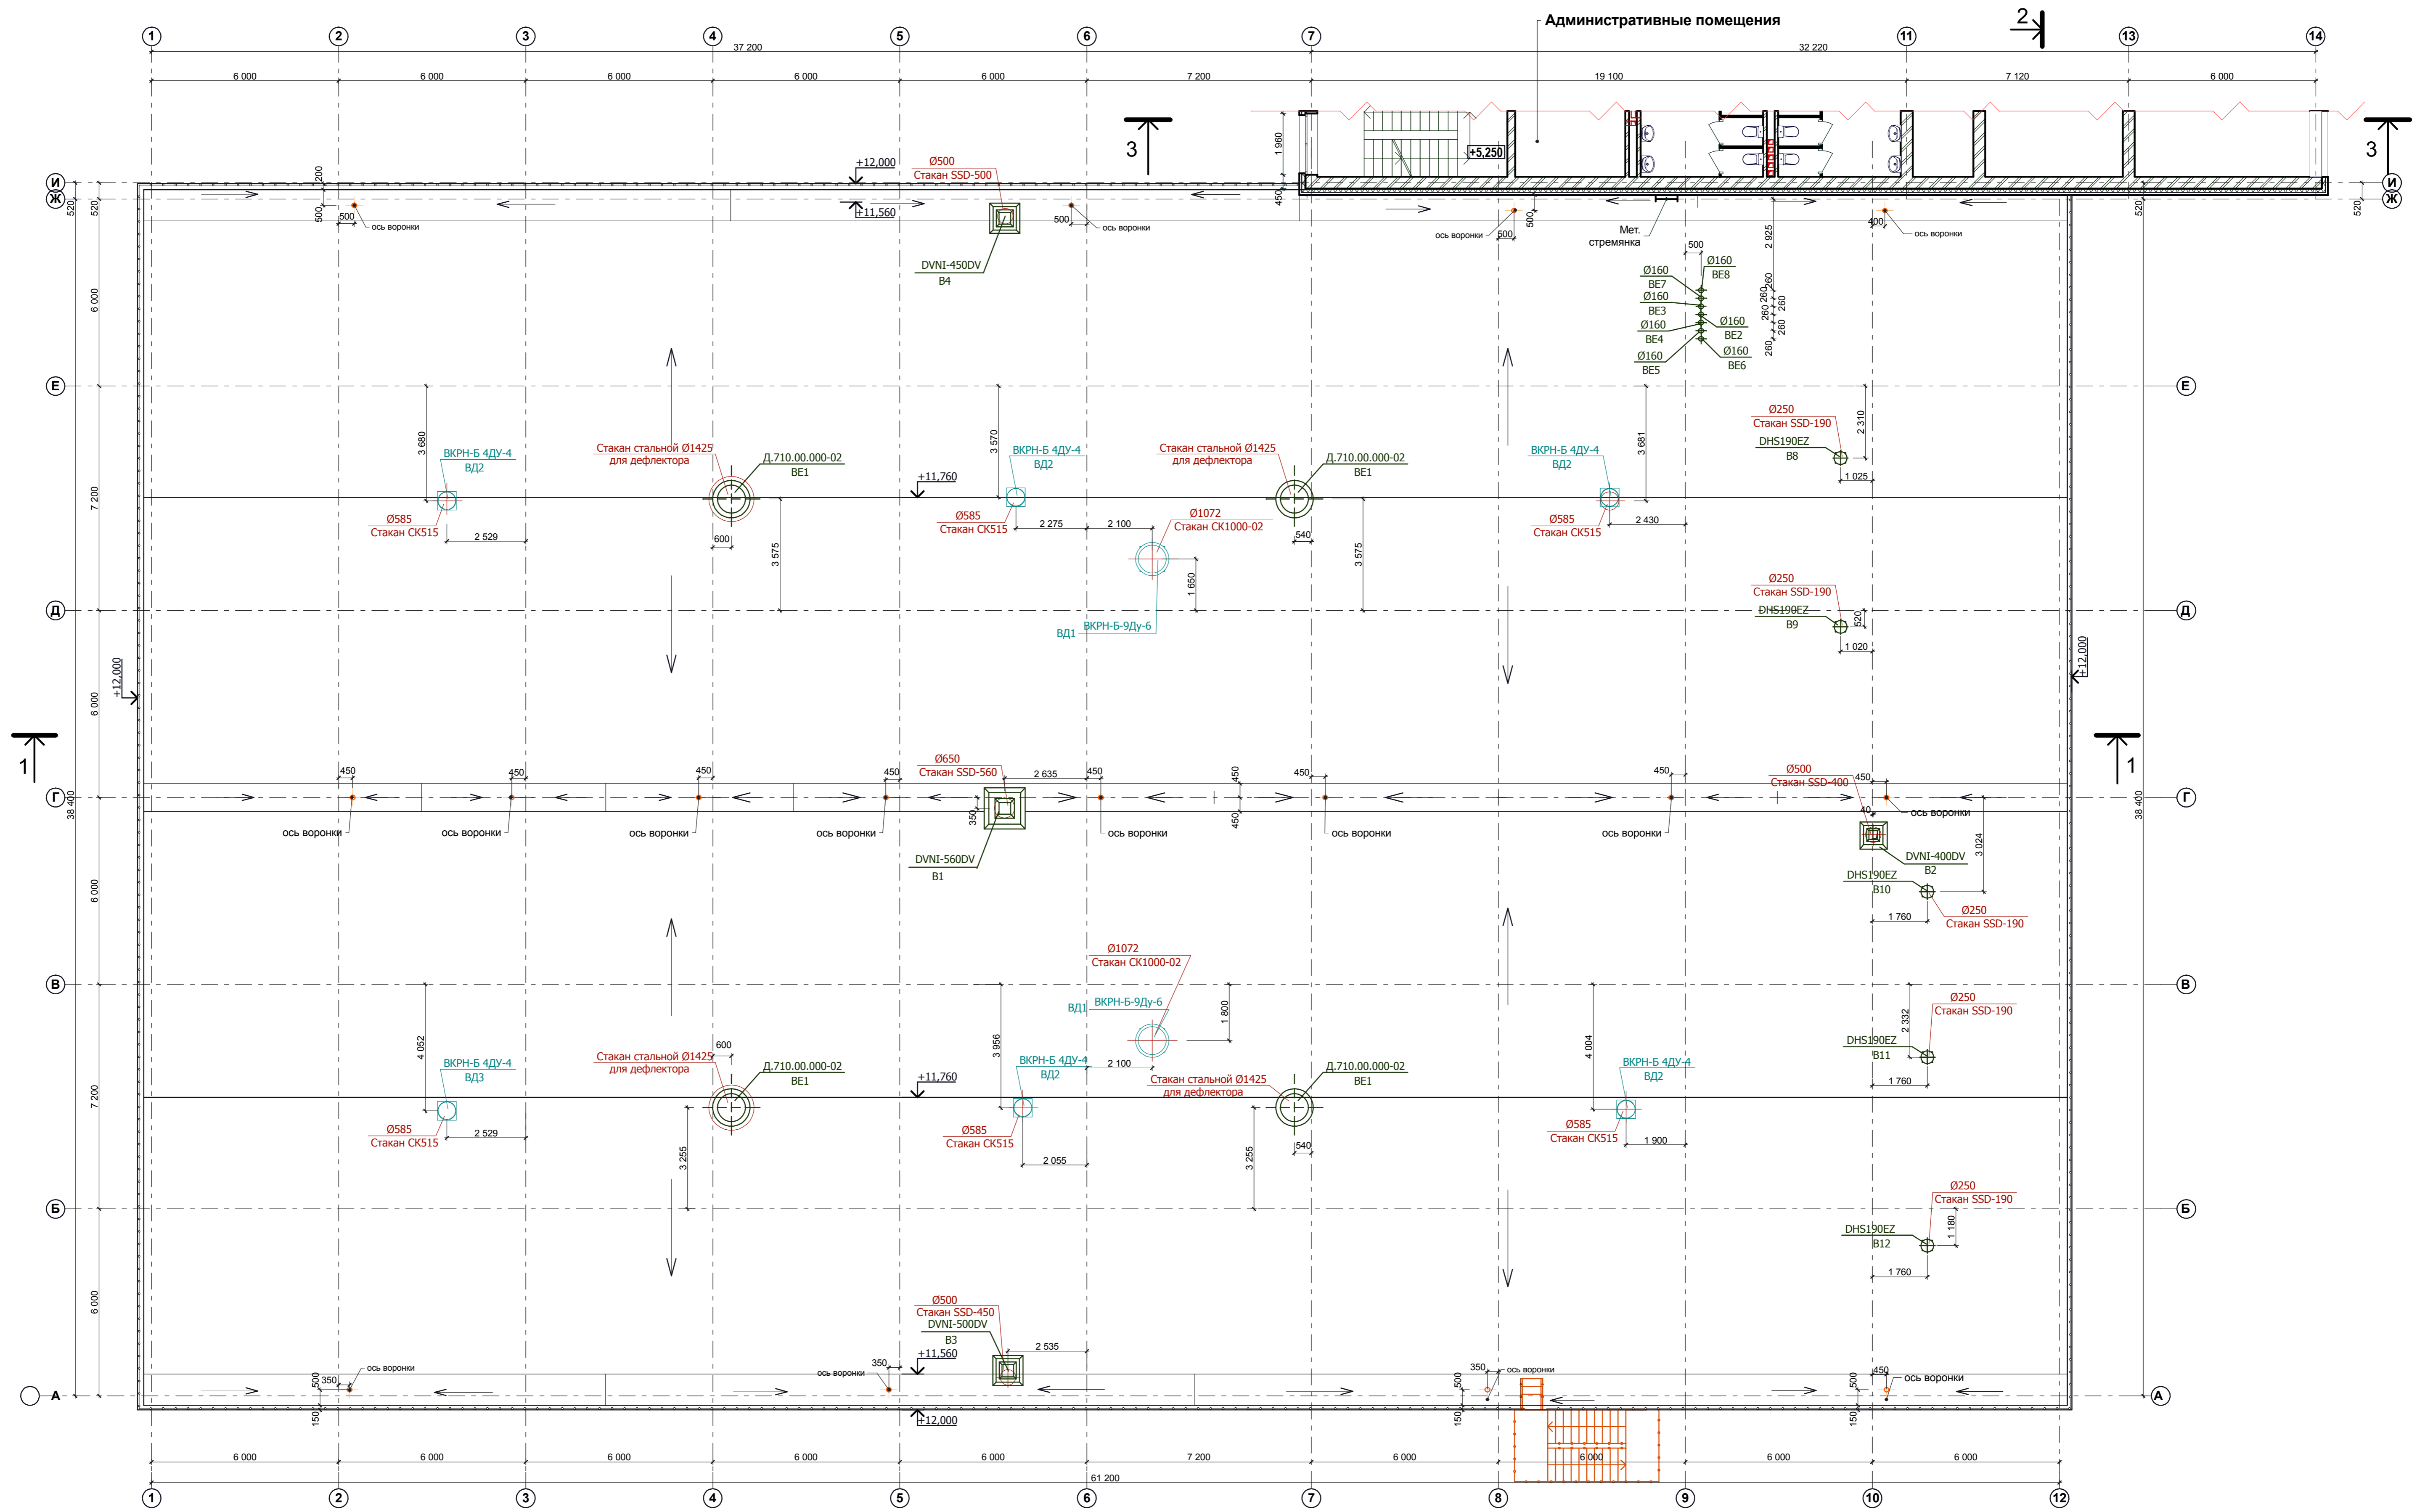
Административные помещения

2

1 2 3 4 5 6 7 11 13 14

37 200

32 220

6 000 6 000 6 000 6 000 6 000 7 200 19 100 7 120 6 000

3

3

+5,250

1 960

И

Ж

+12,000

+11,560

Ø500
Стакан SSD-500

DVNI-450DV
В4

500 ось воронки

500 ось воронки

ось воронки 500

400 ось воронки

Мет. стремянка

500

2 925

Ø160 ВЕ7
Ø160 ВЕ8
Ø160 ВЕ3
Ø160 ВЕ2
Ø160 ВЕ4
Ø160 ВЕ6
Ø160 ВЕ5

260 260 260 260 260

Е

Е

6 000

7 200

ВКРН-Б 4Ду-4
ВД2

3 680

Ø585
Стакан СК515

2 529

Стакан стальной Ø1425
для дефлектора

Д.710.00.000-02
ВЕ1

600

3 575

+11,760

3 570

ВКРН-Б 4Ду-4
ВД2

Ø585
Стакан СК515

2 275

2 100

Ø1072
Стакан СК1000-02

1 650

ВД1 ВКРН-Б-9Ду-6

Стакан стальной Ø1425
для дефлектора

Д.710.00.000-02
ВЕ1

540

3 575

ВКРН-Б 4Ду-4
ВД2

3 681

Ø585
Стакан СК515

2 430

Ø250
Стакан SSD-190

DHS190EZ
В8

2 310

1 025

Д

Д

Ø250
Стакан SSD-190

DHS190EZ
В9

520

1 020

+12,000

+12,000

1

1

38 400

38 400

Г

Г

450 450 450 450 450 450 450 450

Ø650
Стакан SSD-560

2 635

350

DVNI-560DV
В1

ось воронки ось воронки ось воронки ось воронки ось воронки ось воронки ось воронки

Ø500
Стакан SSD-400

40

ось воронки

DVNI-400DV
В2

3 024

DHS190EZ
В10

1 760

Ø250
Стакан SSD-190

В

В

Ø1072
Стакан СК1000-02

ВД1 ВКРН-Б-9Ду-6

1 800

ВКРН-Б 4Ду-4
ВД3

4 052

Ø585
Стакан СК515

2 529

Стакан стальной Ø1425
для дефлектора

600

Д.710.00.000-02
ВЕ1

+11,760

3 255

3 956

ВКРН-Б 4Ду-4
ВД2

2 100

Ø585
Стакан СК515

2 055

Стакан стальной Ø1425
для дефлектора

Д.710.00.000-02
ВЕ1

540

3 255

4 004

ВКРН-Б 4Ду-4
ВД2

Ø585
Стакан СК515

1 900

Ø250
Стакан SSD-190

DHS190EZ
В11

2 332

1 760

Б

Б

Ø250
Стакан SSD-190

DHS190EZ
В12

1 180

1 760

Ø500
Стакан SSD-450
DVNI-500DV
В3

2 535

+11,560

350

ось воронки

350 ось воронки

350 ось воронки

450 ось воронки

500 500 500

150 150 150

А

А

+12,000

6 000 6 000 6 000 6 000 6 000 7 200 6 000 6 000 6 000 6 000

61 200

1 2 3 4 5 6 7 8 9 10 12

520 520 520 520